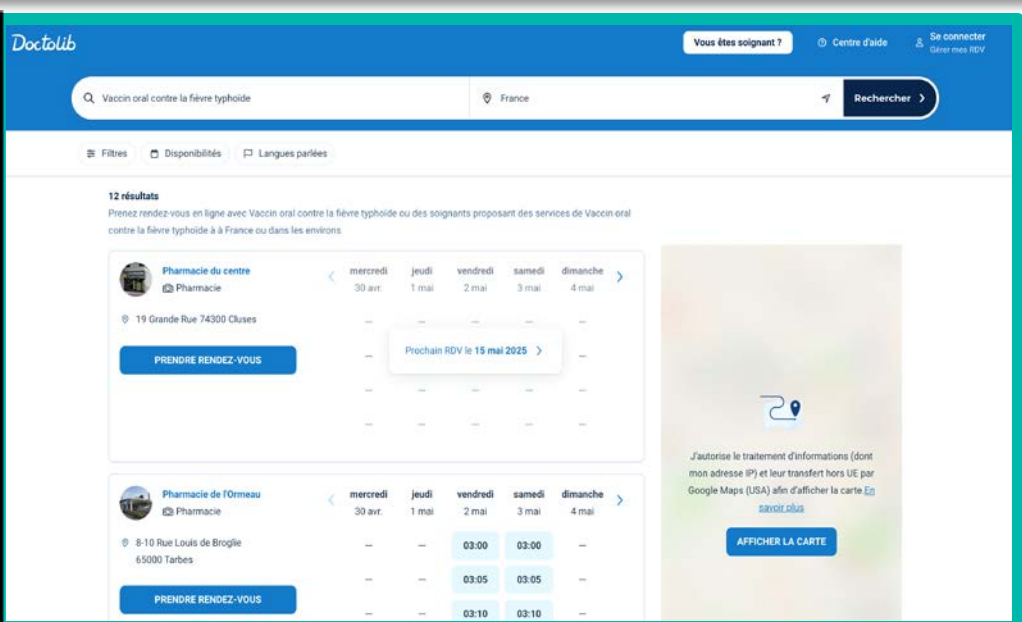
Doctolib

Vous êtes soignant ?

Centre d'aide

Se connecter
Gérer mes RDV

Vaccin oral contre la fièvre typhoïde

France

Rechercher

Filtres

Disponibilités

Langues parlées

12 résultats

Prenez rendez-vous en ligne avec Vaccin oral contre la fièvre typhoïde ou des soignants proposant des services de Vaccin oral contre la fièvre typhoïde à à France ou dans les environs

Pharmacie du centre
Pharmacie

19 Grande Rue 74300 Cluses

PRENDRE RENDEZ-VOUS

| mercredi 30 avr. | jeudi 1 mai | vendredi 2 mai | samedi 3 mai | dimanche 4 mai |
|---|---|---|---|---|
| — | — | — | — | — |
| — | — | — | — | — |
| — | — | — | — | — |
| — | — | — | — | — |

Prochain RDV le 15 mai 2025

Pharmacie de l'Ormeau
Pharmacie

8-10 Rue Louis de Broglie
65000 Tarbes

PRENDRE RENDEZ-VOUS

| mercredi 30 avr. | jeudi 1 mai | vendredi 2 mai | samedi 3 mai | dimanche 4 mai |
|---|---|---|---|---|
| — | — | 03:00 | 03:00 | — |
| — | — | 03:05 | 03:05 | — |
| — | — | 03:10 | 03:10 | — |

J'autorise le traitement d'informations (dont mon adresse IP) et leur transfert hors UE par Google Maps (USA) afin d'afficher la carte En savoir plus

AFFICHER LA CARTE